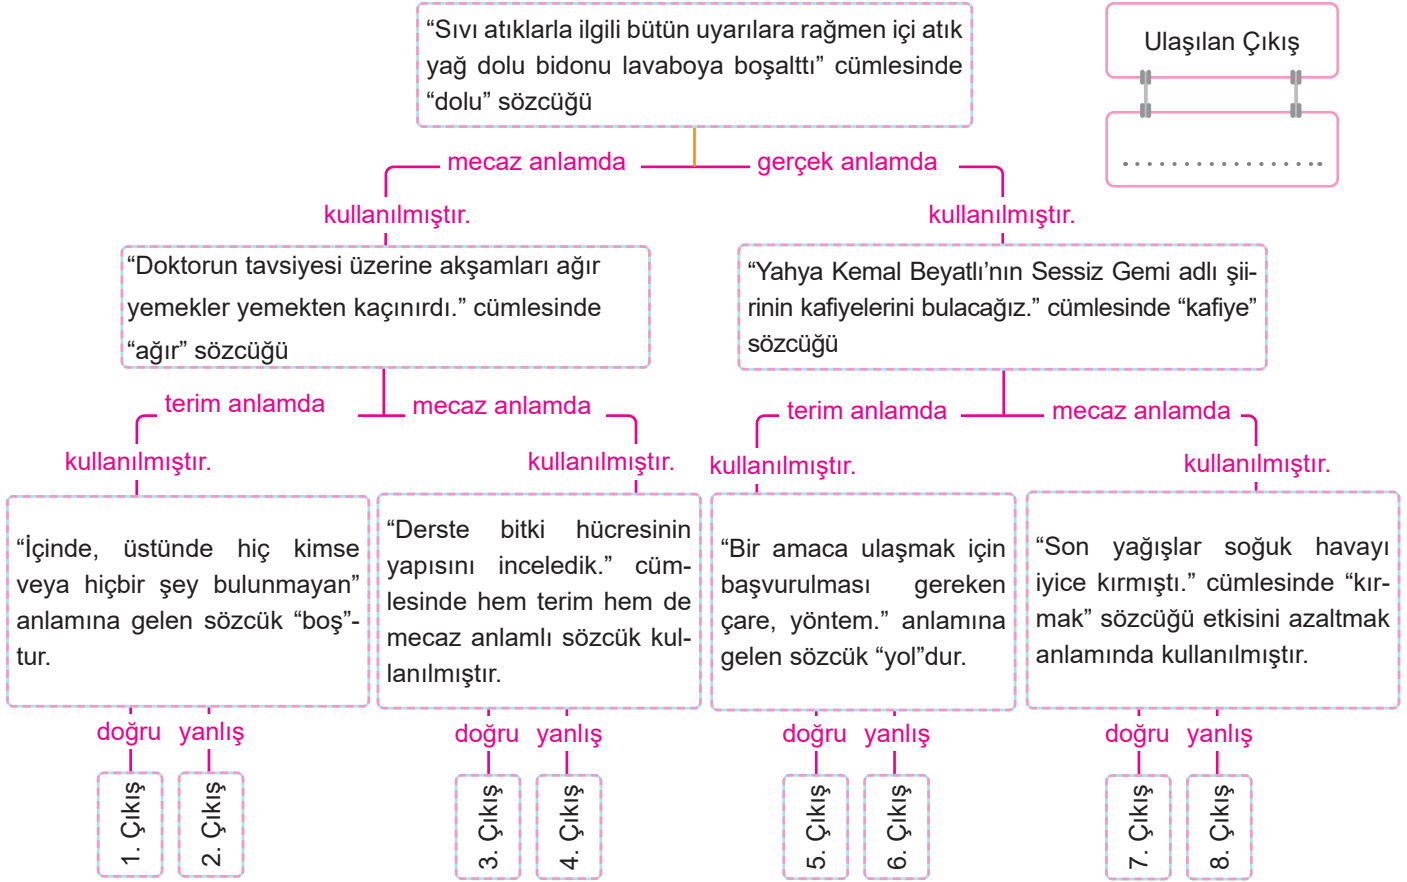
“Sıvı atıklarla ilgili bütün uyarılara rağmen içi atık yağ dolu bidonu lavaboya boşalttı” cümlesinde “dolu” sözcüğü

Ulaşılan Çıkış

.................

mecaz anlamda kullanılmıştır.

gerçek anlamda kullanılmıştır.

“Doktorun tavsiyesi üzerine akşamları ağır yemekler yemekten kaçınırdı.” cümlesinde “ağır” sözcüğü

“Yahya Kemal Beyatlı’nın Sessiz Gemi adlı şiirinin kafiyelerini bulacağız.” cümlesinde “kafiye” sözcüğü

terim anlamda kullanılmıştır.

mecaz anlamda kullanılmıştır.

terim anlamda kullanılmıştır.

mecaz anlamda kullanılmıştır.

“İçinde, üstünde hiç kimse veya hiçbir şey bulunmayan” anlamına gelen sözcük “boş”tur.

“Derste bitki hücresinin yapısını inceledik.” cümlesinde hem terim hem de mecaz anlamlı sözcük kullanılmıştır.

“Bir amaca ulaşmak için başvurulması gereken çare, yöntem.” anlamına gelen sözcük “yol”dur.

“Son yağışlar soğuk havayı iyice kırmıştı.” cümlesinde “kırmak” sözcüğü etkisini azaltmak anlamında kullanılmıştır.

doğru yanlış doğru yanlış doğru yanlış doğru yanlış

1. Çıkış
2. Çıkış
3. Çıkış
4. Çıkış
5. Çıkış
6. Çıkış
7. Çıkış
8. Çıkış